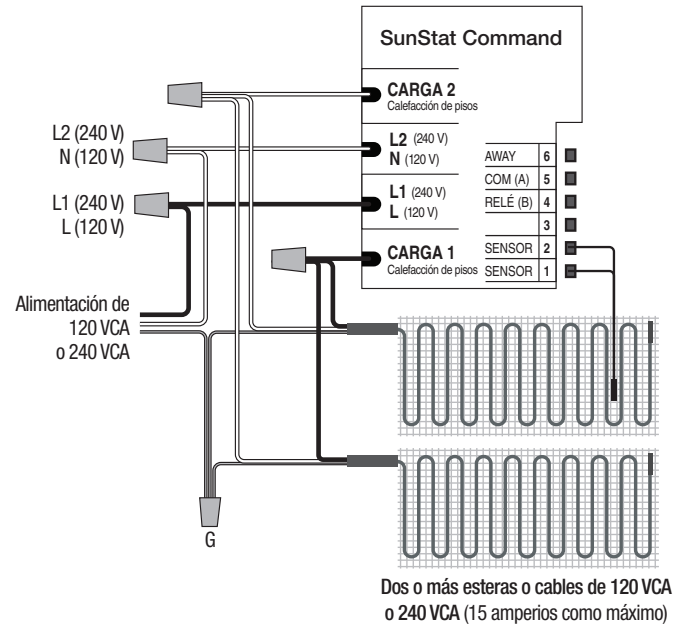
SunStat Command

CARGA 2
Calefacción de pisos

L2 (240 V)
N (120 V)

L1 (240 V)
L (120 V)

CARGA 1
Calefacción de pisos

| AWAY | 6 |
|---|---|
| COM (A) | 5 |
| RELÉ (B) | 4 |
| | 3 |
| SENSOR | 2 |
| SENSOR | 1 |

L2 (240 V)
N (120 V)

L1 (240 V)
L (120 V)

Alimentación de 120 VCA o 240 VCA

G

Dos o más esteras o cables de 120 VCA o 240 VCA (15 amperios como máximo)